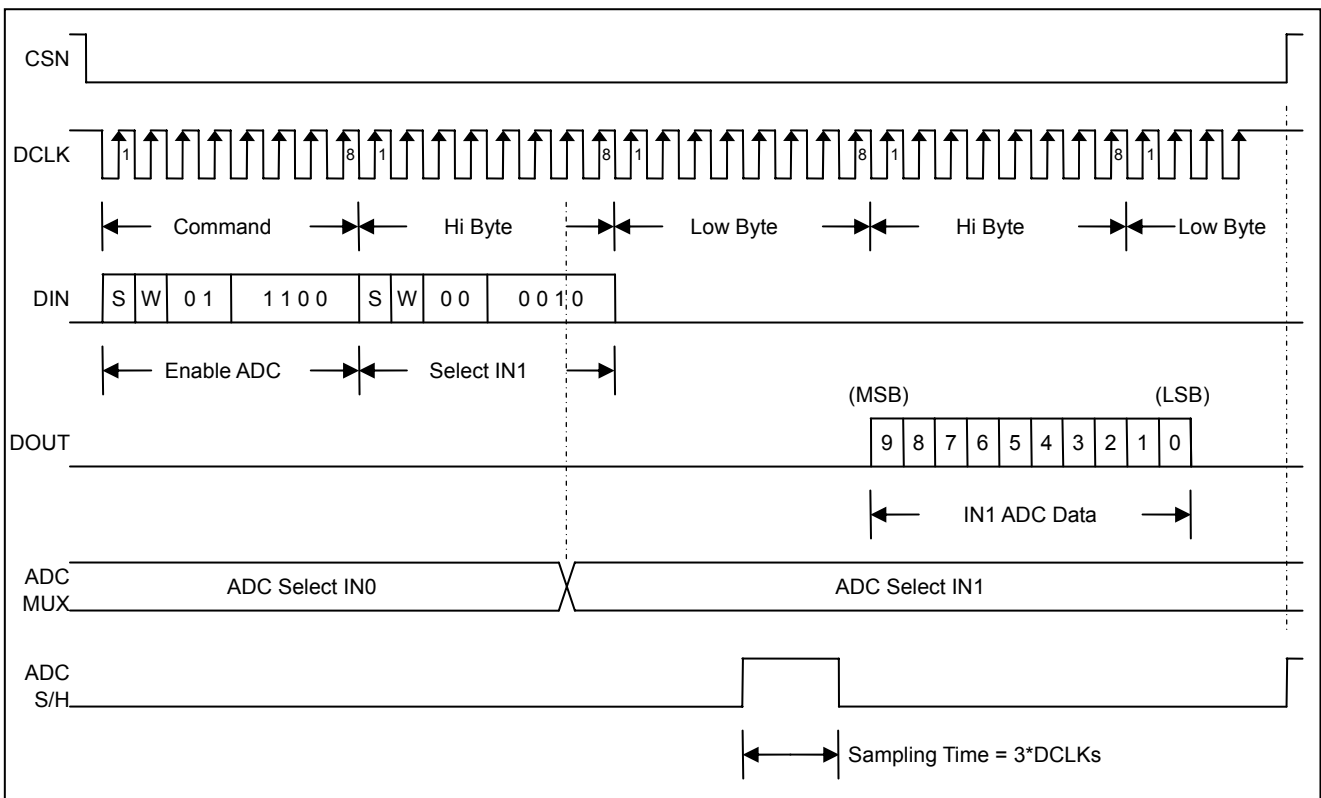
CSN

DCLK 1 8 1 8 1 8 1 8 1

Command Hi Byte Low Byte Hi Byte Low Byte

DIN S W 0 1 1 1 0 0 S W 0 0 0 0 1 0

Enable ADC Select IN1

(MSB) (LSB)

DOUT 9 8 7 6 5 4 3 2 1 0

IN1 ADC Data

ADC MUX ADC Select IN0 ADC Select IN1

ADC S/H

Sampling Time = 3*DCLKs